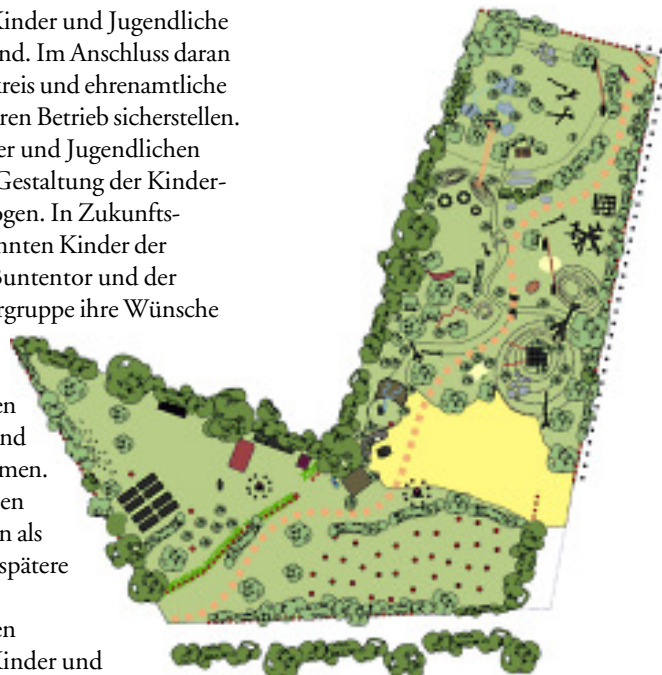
Kinder und Jugendliche nd. Im Anschluss daran treis und ehrenamtliche ren Betrieb sicherstellen. er und Jugendlichen Gestaltung der Kinder- ogen. In Zukunfts- nnten Kinder der Buntentor und der rgruppe ihre Wünsche

en nd men. en n als spätere

en Kinder und